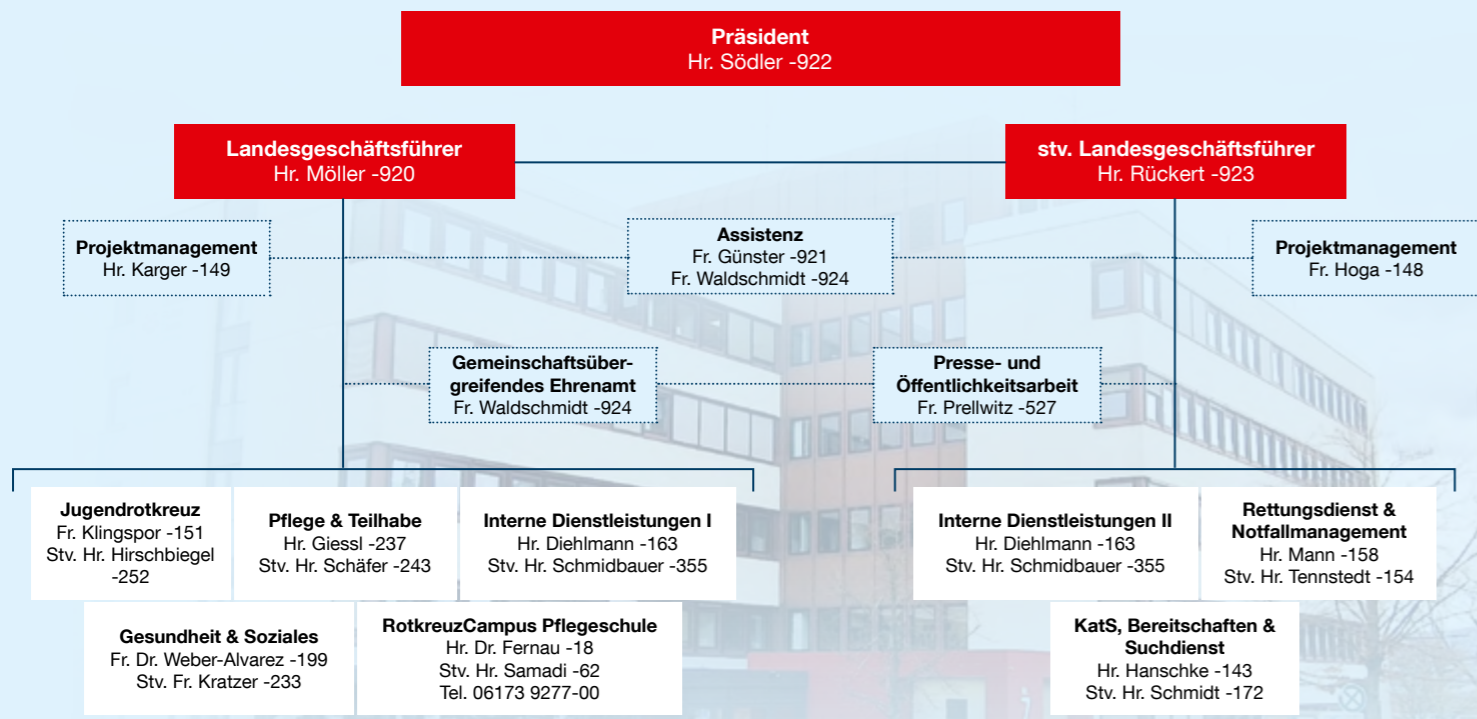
Präsident
Hr. Södler -922

Landesgeschäftsführer
Hr. Möller -920

stv. Landesgeschäftsführer
Hr. Rückert -923

Projektmanagement
Hr. Karger -149

Assistenz
Fr. Günster -921
Fr. Waldschmidt -924

Projektmanagement
Fr. Hoga -148

Gemeinschaftsübergreifendes Ehrenamt
Fr. Waldschmidt -924

Presse- und Öffentlichkeitsarbeit
Fr. Prellwitz -527

Jugendrotkreuz
Fr. Klingspor -151
Stv. Hr. Hirschbiegel -252

Pflege & Teilhabe
Hr. Giessl -237
Stv. Hr. Schäfer -243

Interne Dienstleistungen I
Hr. Diehlmann -163
Stv. Hr. Schmidbauer -355

Interne Dienstleistungen II
Hr. Diehlmann -163
Stv. Hr. Schmidbauer -355

Rettungsdienst & Notfallmanagement
Hr. Mann -158
Stv. Hr. Tennstedt -154

Gesundheit & Soziales
Fr. Dr. Weber-Alvarez -199
Stv. Fr. Kratzer -233

RotkreuzCampus Pflegeschule
Hr. Dr. Fernau -18
Stv. Hr. Samadi -62
Tel. 06173 9277-00

KatS, Bereitschaften & Suchdienst
Hr. Hanschke -143
Stv. Hr. Schmidt -172